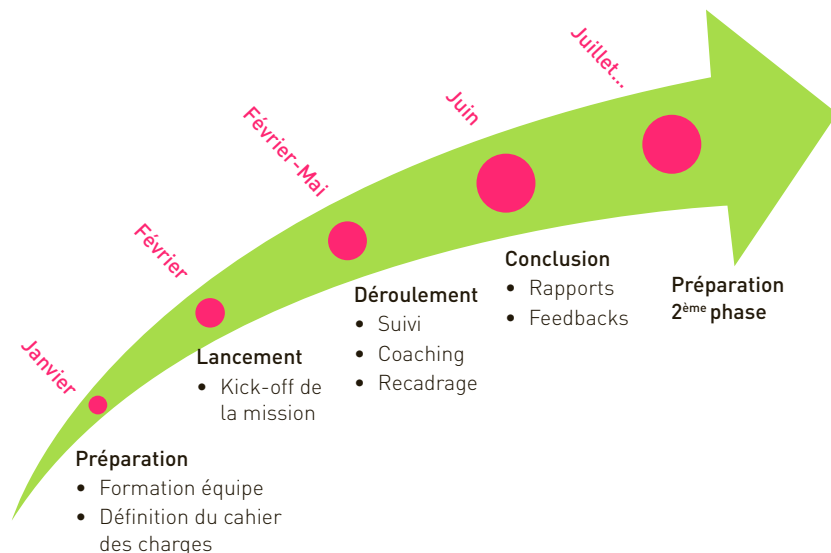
Janvier

Février

Février-Mai

Juin

Juillet...

Préparation
- Formation équipe
- Définition du cahier des charges

Lancement
- Kick-off de la mission

Déroulement
- Suivi
- Coaching
- Recadrage

Conclusion
- Rapports
- Feedbacks

Préparation $2^{ème}$ phase